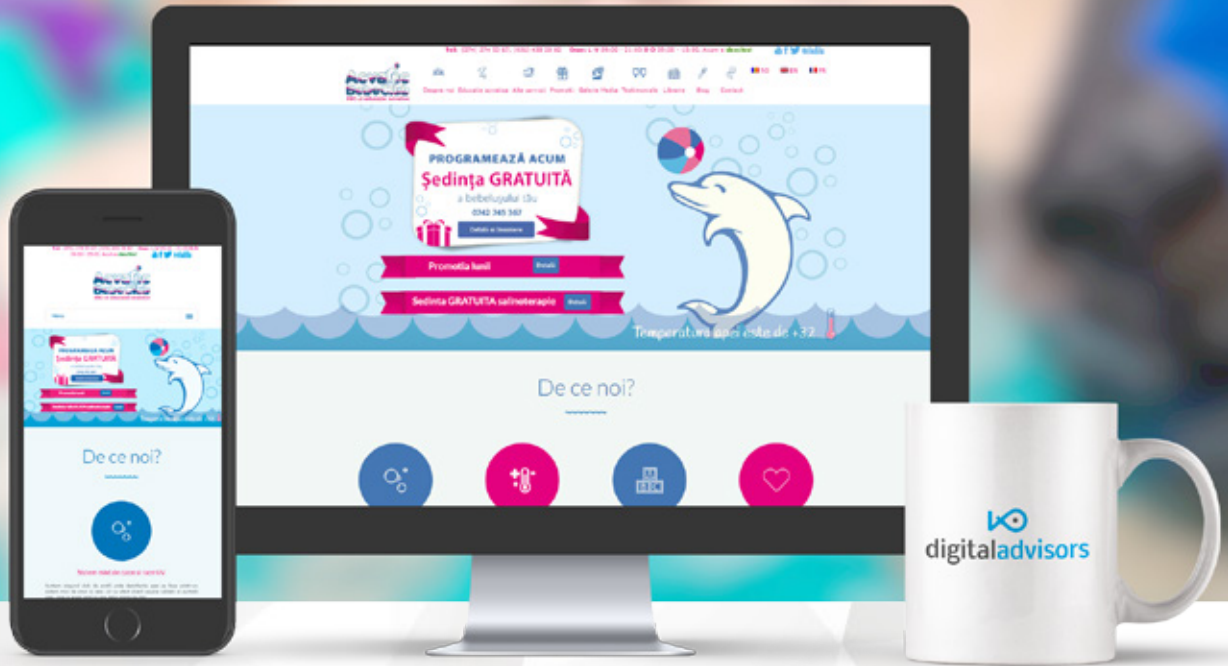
Aqua Bebelusi

Despre noi Educatie acvatica Alte servicii Promotii Galerie Media Testimoniale Librarie Blog Contact

RO EN FR

PROGRAMEAZĂ ACUM
Ședința GRATUITĂ
a bebelușului tău
0742 345 567
Detalii si înscriere

Promoția lunii Detalii

Ședința GRATUITĂ salinoterapie Detalii

Temperatura apei este de +32

De ce noi?

Aqua Bebelusi

PROGRAMEAZĂ ACUM
Ședința GRATUITĂ

De ce noi?

digitaladvisors